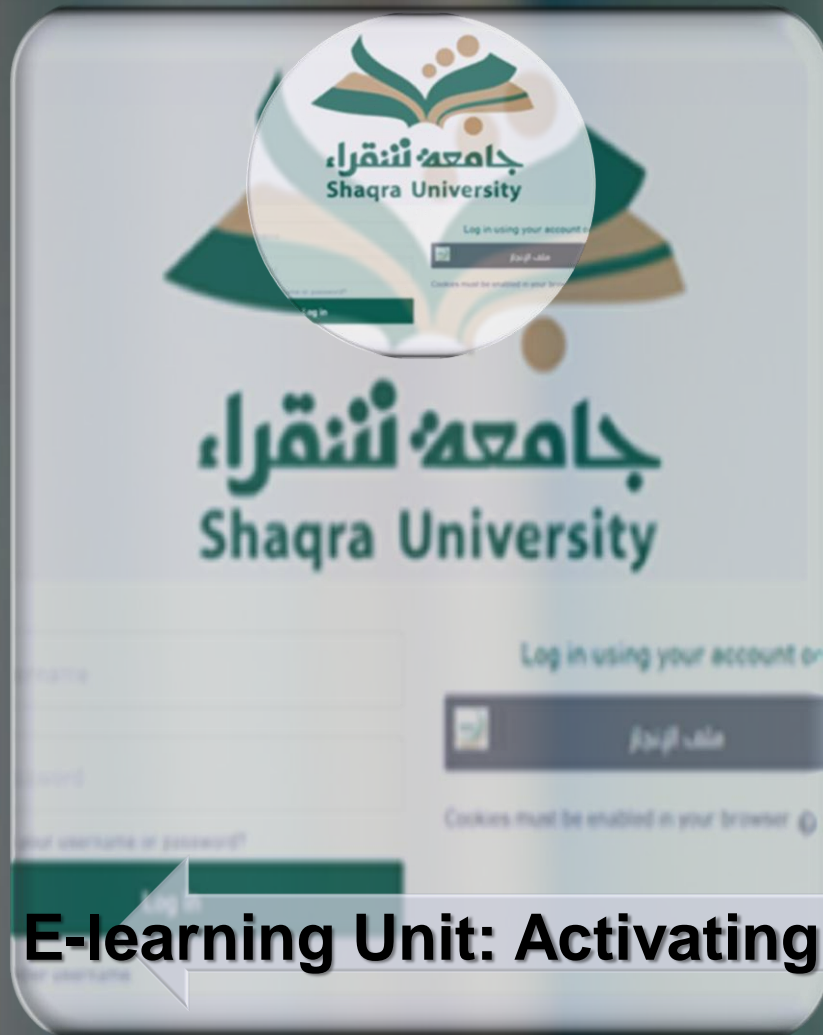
جامعة شقراء
Shaqra University

Log in using your account o

ملف الإنجاز

Cookies must be enabled in your brow

Log in

جامعة شقراء
Shaqra University

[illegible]rname

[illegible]sword

your username or password?

Log in using your account on

ملف الإنجاز

Cookies must be enabled in your browser

Log in

E-learning Unit: Activating

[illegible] username